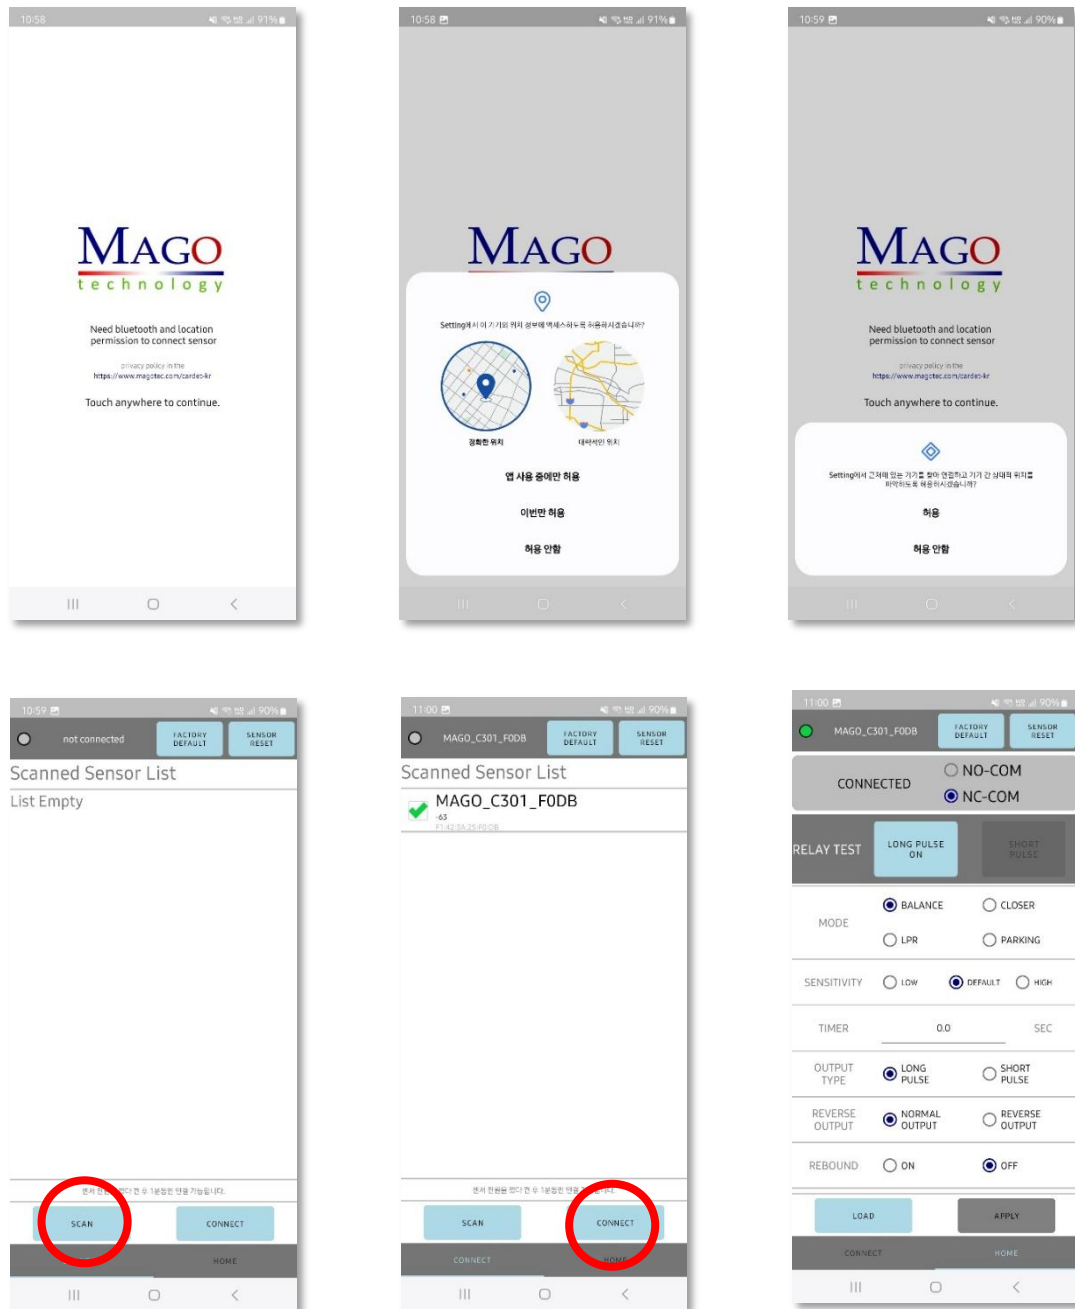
10:58 91%

MAGO
technology

Need bluetooth and location permission to connect sensor

privacy policy in the
https://www.magotec.com/cardeo-kr

Touch anywhere to continue.

10:58 91%

MAGO

Setting에서 이 기기의 위치 정보에 액세스하도록 허용하시겠습니까?

정확한 위치

대략적인 위치

앱 사용 중에만 허용

이번만 허용

허용 안함

10:59 90%

MAGO
technology

Need bluetooth and location permission to connect sensor

privacy policy in the
https://www.magotec.com/cardeo-kr

Touch anywhere to continue.

Setting에서 근처에 있는 기기를 찾아 연결하고 기기 간 상대적 위치를 파악하도록 허용하시겠습니까?

허용

허용 안함

10:59 90%

not connected

FACTORY DEFAULT

SENSOR RESET

Scanned Sensor List

List Empty

센서 전원을 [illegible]

SCAN

CONNECT

HOME

11:00 90%

MAGO_C301_F0DB

FACTORY DEFAULT

SENSOR RESET

Scanned Sensor List

MAGO_C301_F0DB
-63
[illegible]

센서 전원을 켠다 켠 수 1분정된 연결 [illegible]

SCAN

CONNECT

CONNECT

HOME

11:00 90%

MAGO_C301_F0DB

FACTORY DEFAULT

SENSOR RESET

CONNECTED

NO-COM

NC-COM

RELAY TEST

LONG PULSE ON

SHORT PULSE

MODE

BALANCE

CLOSER

LPR

PARKING

SENSITIVITY

LOW

DEFAULT

HIGH

TIMER

0.0

SEC

OUTPUT TYPE

LONG PULSE

SHORT PULSE

REVERSE OUTPUT

NORMAL OUTPUT

REVERSE OUTPUT

REBOUND

ON

OFF

LOAD

APPLY

CONNECT

HOME